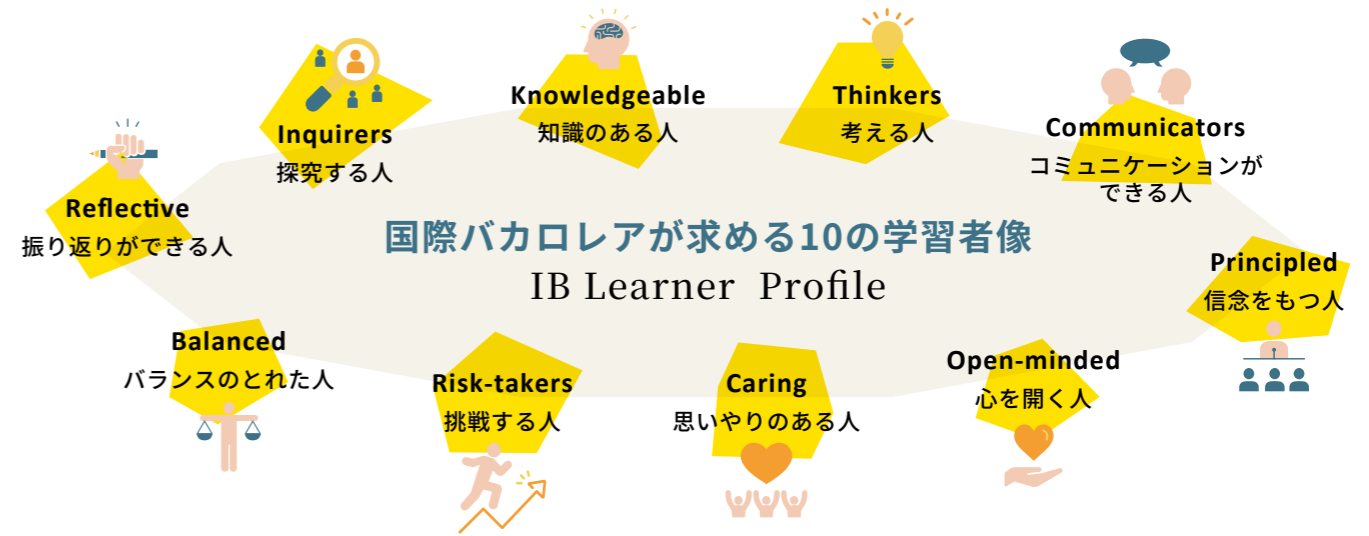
国際バカロレアが求める10の学習者像
IB Learner Profile

Inquirers
探究する人

Knowledgeable
知識のある人

Thinkers
考える人

Communicators
コミュニケーションができる人

Reflective
振り返りができる人

Principled
信念をもつ人

Balanced
バランスのとれた人

Risk-takers
挑戦する人

Caring
思いやりのある人

Open-minded
心を開く人